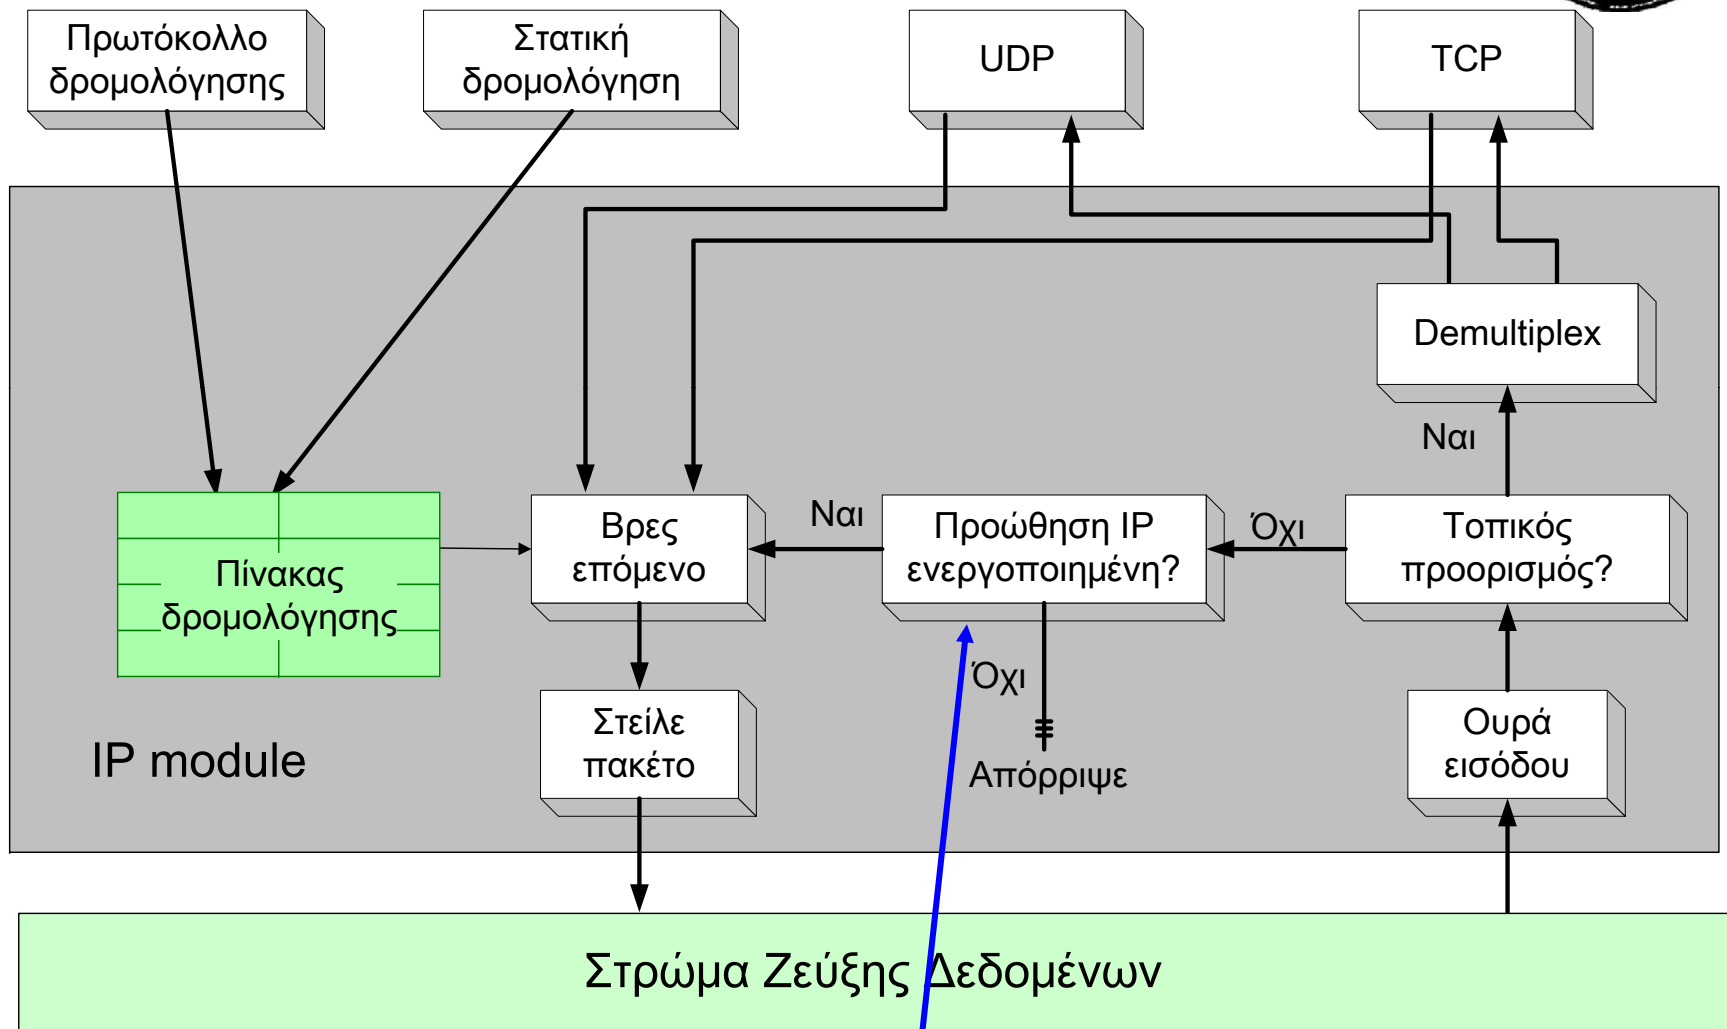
Πρωτόκολλο δρομολόγησης

Στατική δρομολόγηση

UDP

TCP

Demultiplex

Ναι

Βρες επόμενο

Ναι

Προώθηση IP ενεργοποιημένη?

Όχι

Τοπικός προορισμός?

Πίνακας δρομολόγησης

Όχι

Στείλε πακέτο

Απόρριψε

Ουρά εισόδου

IP module

Στρώμα Ζεύξης Δεδομένων